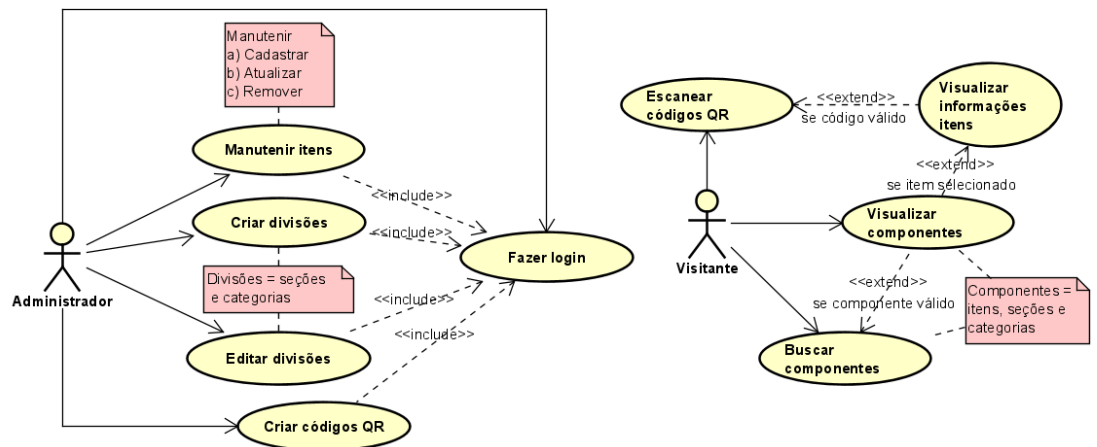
Manutenir
a) Cadastrar
b) Atualizar
c) Remover

Manutenir itens

Criar divisões

<<include>>

<<include>>

Fazer login

Divisões = seções e categorias

<<include>>

<<include>>

Editar divisões

Administrador

Criar códigos QR

Escanear códigos QR

<<extend>>
se código válido

Visualizar informações itens

<<extend>>
se item selecionado

Visitante

Visualizar componentes

<<extend>>
se componente válido

Componentes = itens, seções e categorias

Buscar componentes